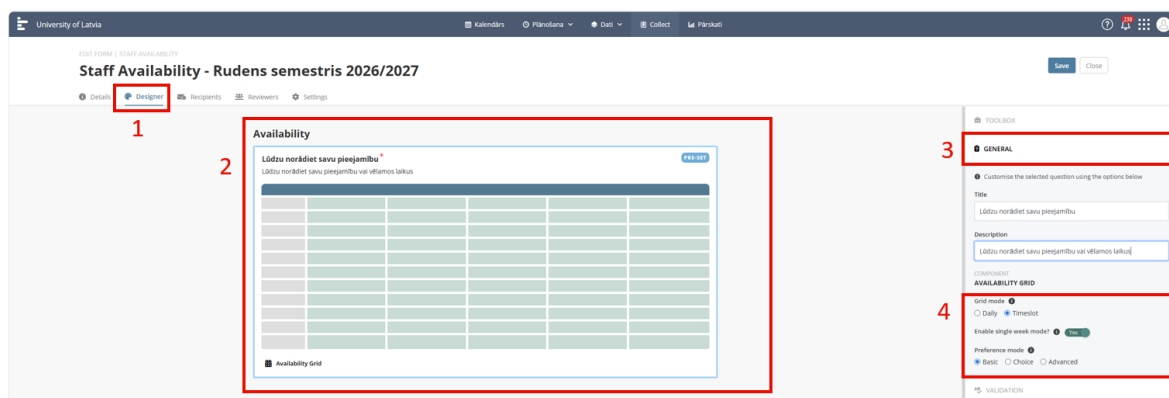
University of Latvia

Kalendārs Plānošana Dati Collect Pārskati

EDIT FORM | STAFF AVAILABILITY

Staff Availability - Rudens semestris 2026/2027

Save Close

Details Designer Recipients Reviewers Settings

1

2

Availability

Lūdzu norādiet savu pieejamību *

PRE-SET

Lūdzu norādiet savu pieejamību vai vēlamos laikus

Availability Grid

TOOLBOX

3

GENERAL

Customise the selected question using the options below

Title

Lūdzu norādiet savu pieejamību

Description

Lūdzu norādiet savu pieejamību vai vēlamos laikus

COMPONENT

AVAILABILITY GRID

4

Grid mode

Daily Timeslot

Enable single week mode? Yes

Preference mode

Basic Choice Advanced

VALIDATION